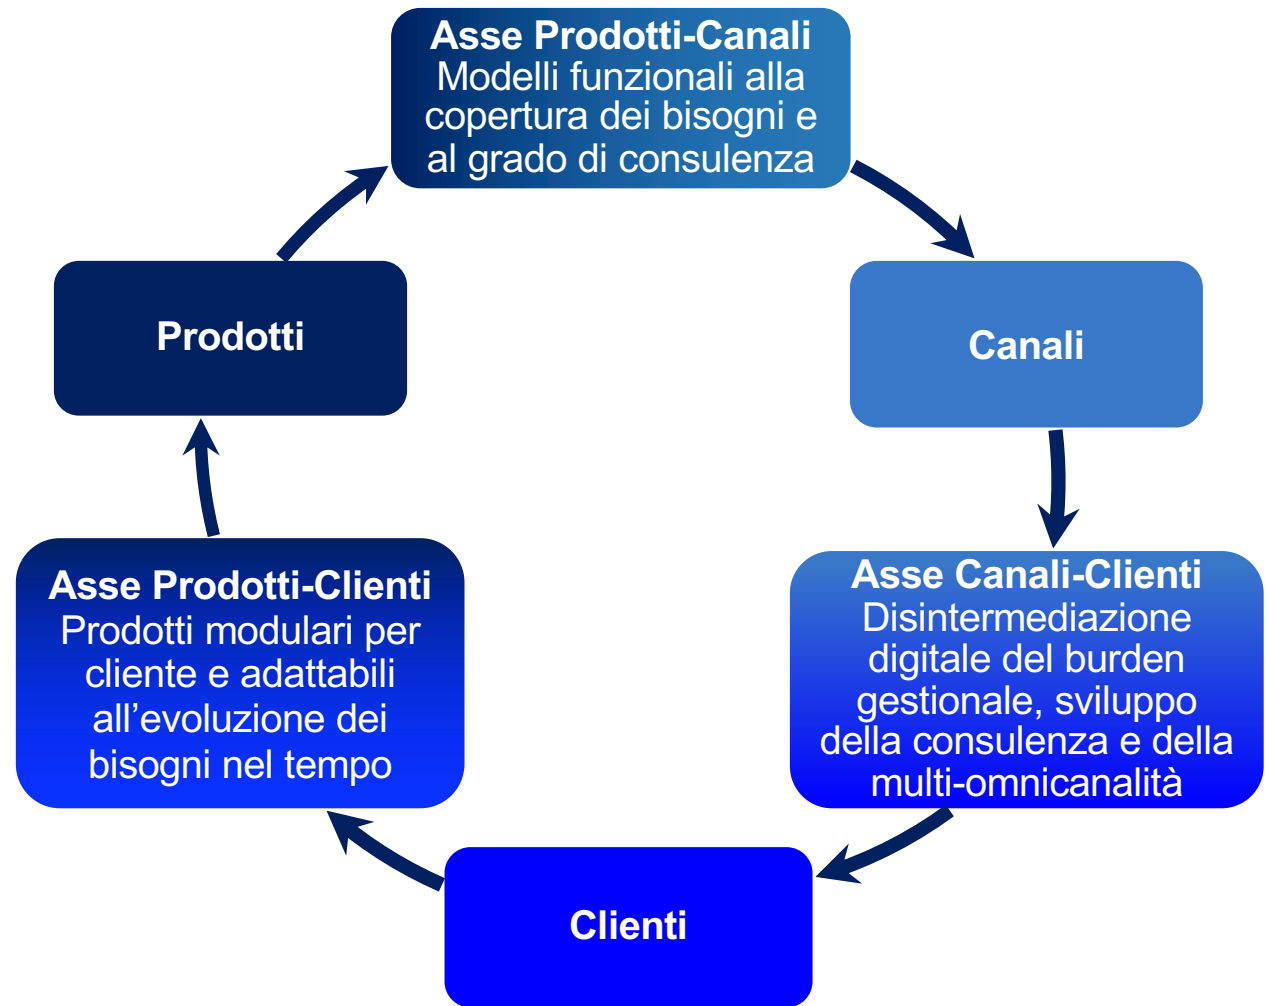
Asse Prodotti-Canali
Modelli funzionali alla copertura dei bisogni e al grado di consulenza

Canali

Asse Canali-Clienti
Disintermediazione digitale del burden gestionale, sviluppo della consulenza e della multi-omnicanalità

Clienti

Asse Prodotti-Clienti
Prodotti modulari per cliente e adattabili all’evoluzione dei bisogni nel tempo

Prodotti